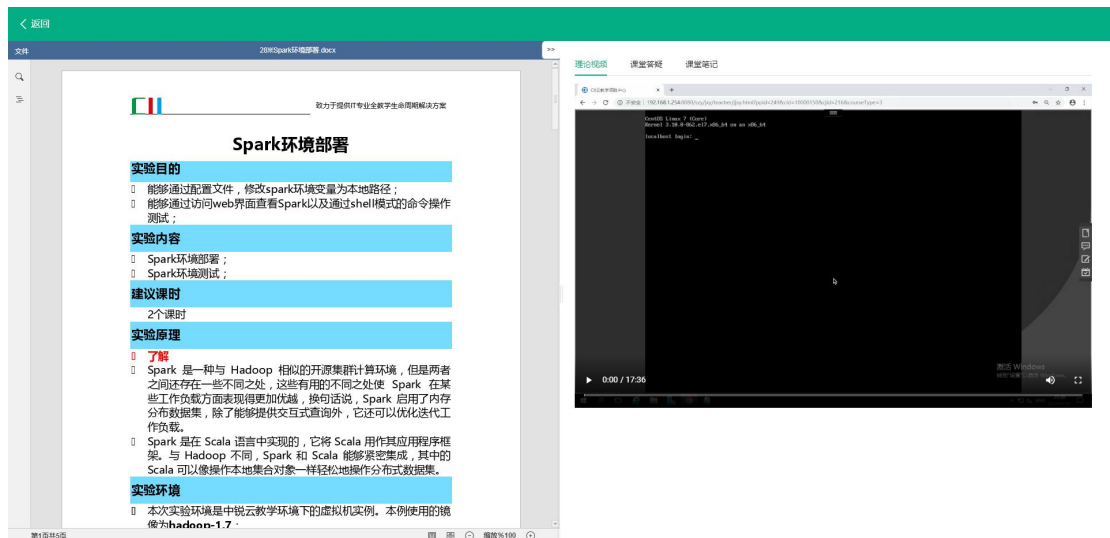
< 返回

文件

28关Spark环境部署.docx

>>

CIL 致力于提供IT专业全教学生命周期解决方案

Spark环境部署

实验目的

能够通过配置文件，修改spark环境变量为本地路径；
能够通过访问web界面查看Spark以及通过shell模式的命令操作测试；

实验内容

Spark环境部署；
Spark环境测试；

建议课时

2个课时

实验原理

了解

Spark 是一种与 Hadoop 相似的开源集群计算环境，但是两者之间还存在一些不同之处，这些有用的不同之处使 Spark 在某些工作负载方面表现得更加优越，换句话说，Spark 启用了内存分布数据集，除了能够提供交互式查询外，它还可以优化迭代工作负载。

Spark 是在 Scala 语言中实现的，它将 Scala 用作其应用程序框架。与 Hadoop 不同，Spark 和 Scala 能够紧密集成，其中的 Scala 可以像操作本地集合对象一样轻松地操作分布式数据集。

实验环境

本次实验环境是中锐云教学环境下的虚拟机实例。本例使用的镜像为hadoop-1.7；

第1页共5页

缩放%100

理论视频 课堂答疑 课堂笔记

CentOS Linux 7 (Core)
Kernel 3.10.0-862.el7.x86_64 on an x86_64

localhost login: _

0:00 / 17:36

激活 Windows